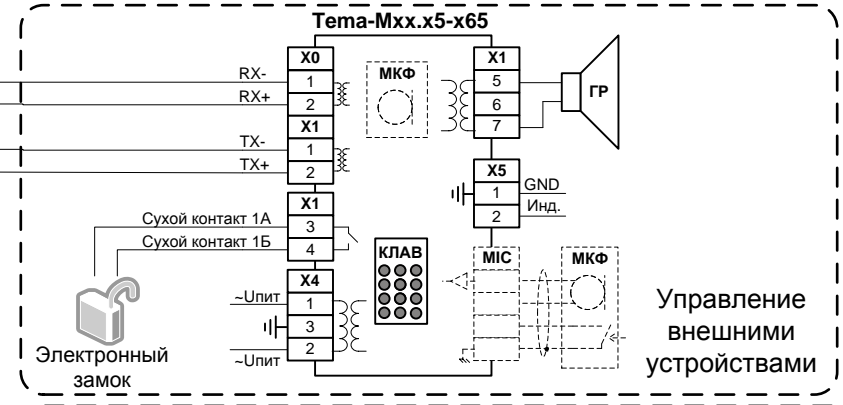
Tema-Mxx.x5-x65

X0
RX-
1
RX+
2
X1
TX-
1
TX+
2
X1
Сухой контакт 1А
3
Сухой контакт 1Б
4
X4
~Uпит
1
3
~Uпит
2

МКФ

X1
5
6
7
ГР

X5
1
GND
2
Инд.

КЛАВ

MIC
МКФ

Электронный замок

Управление внешними устройствами